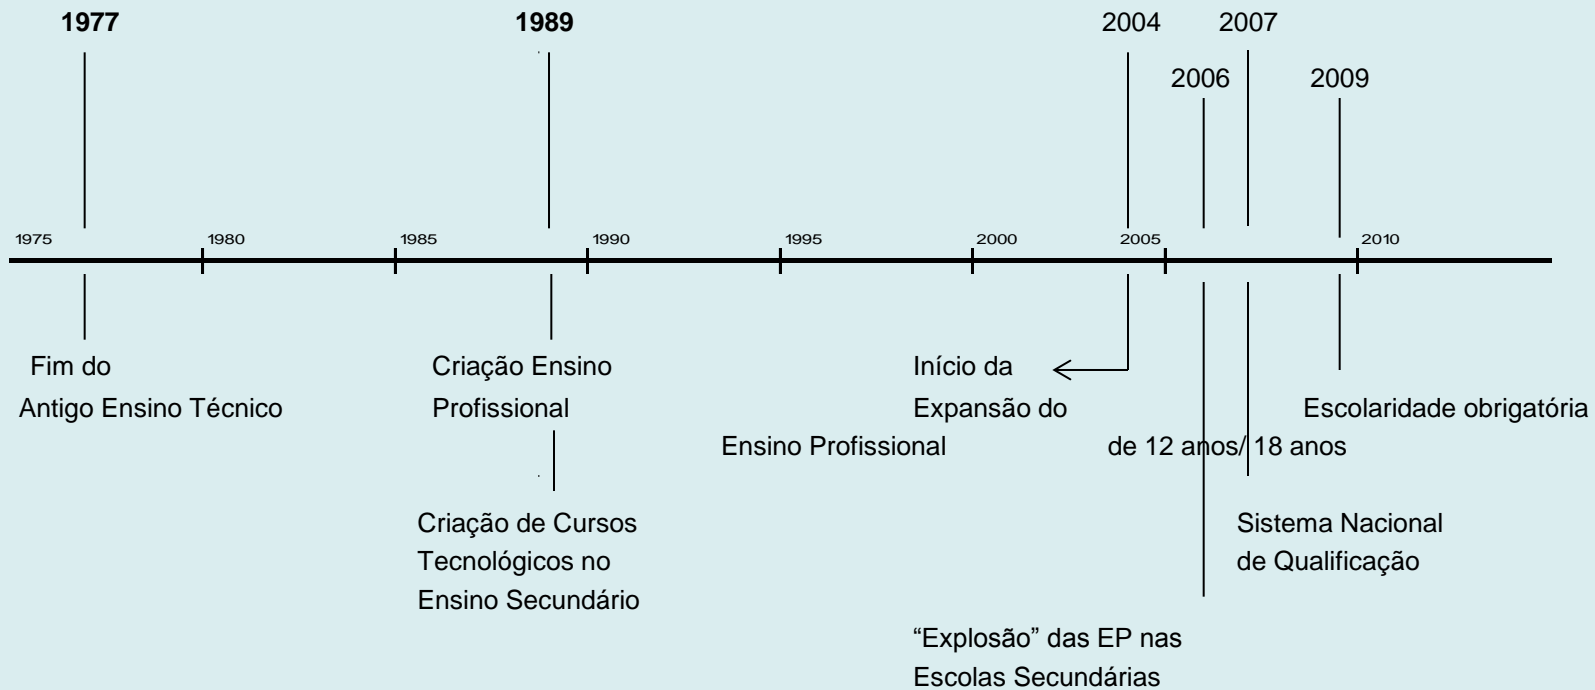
1977

1989

2004

2007

2006

2009

1975

1980

1985

1990

1995

2000

2005

2010

Fim do Antigo Ensino Técnico

Criação Ensino Profissional

Criação de Cursos Tecnológicos no Ensino Secundário

Início da Expansão do Ensino Profissional

Escolaridade obrigatória de 12 anos/ 18 anos

Sistema Nacional de Qualificação

"Explosão" das EP nas Escolas Secundárias